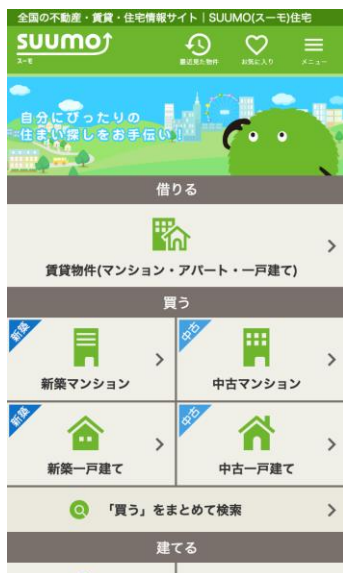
全国の不動産・賃貸・住宅情報サイト｜SUUMO(スーモ)住宅

SUUMO
スーモ

最近見た物件

お気に入り

メニュー

自分にぴったりの
住まい探しをお手伝い！

借りる

賃貸物件(マンション・アパート・一戸建て)

買う

新築

新築マンション

中古

中古マンション

新築

新築一戸建て

中古

中古一戸建て

「買う」をまとめて検索

建てる